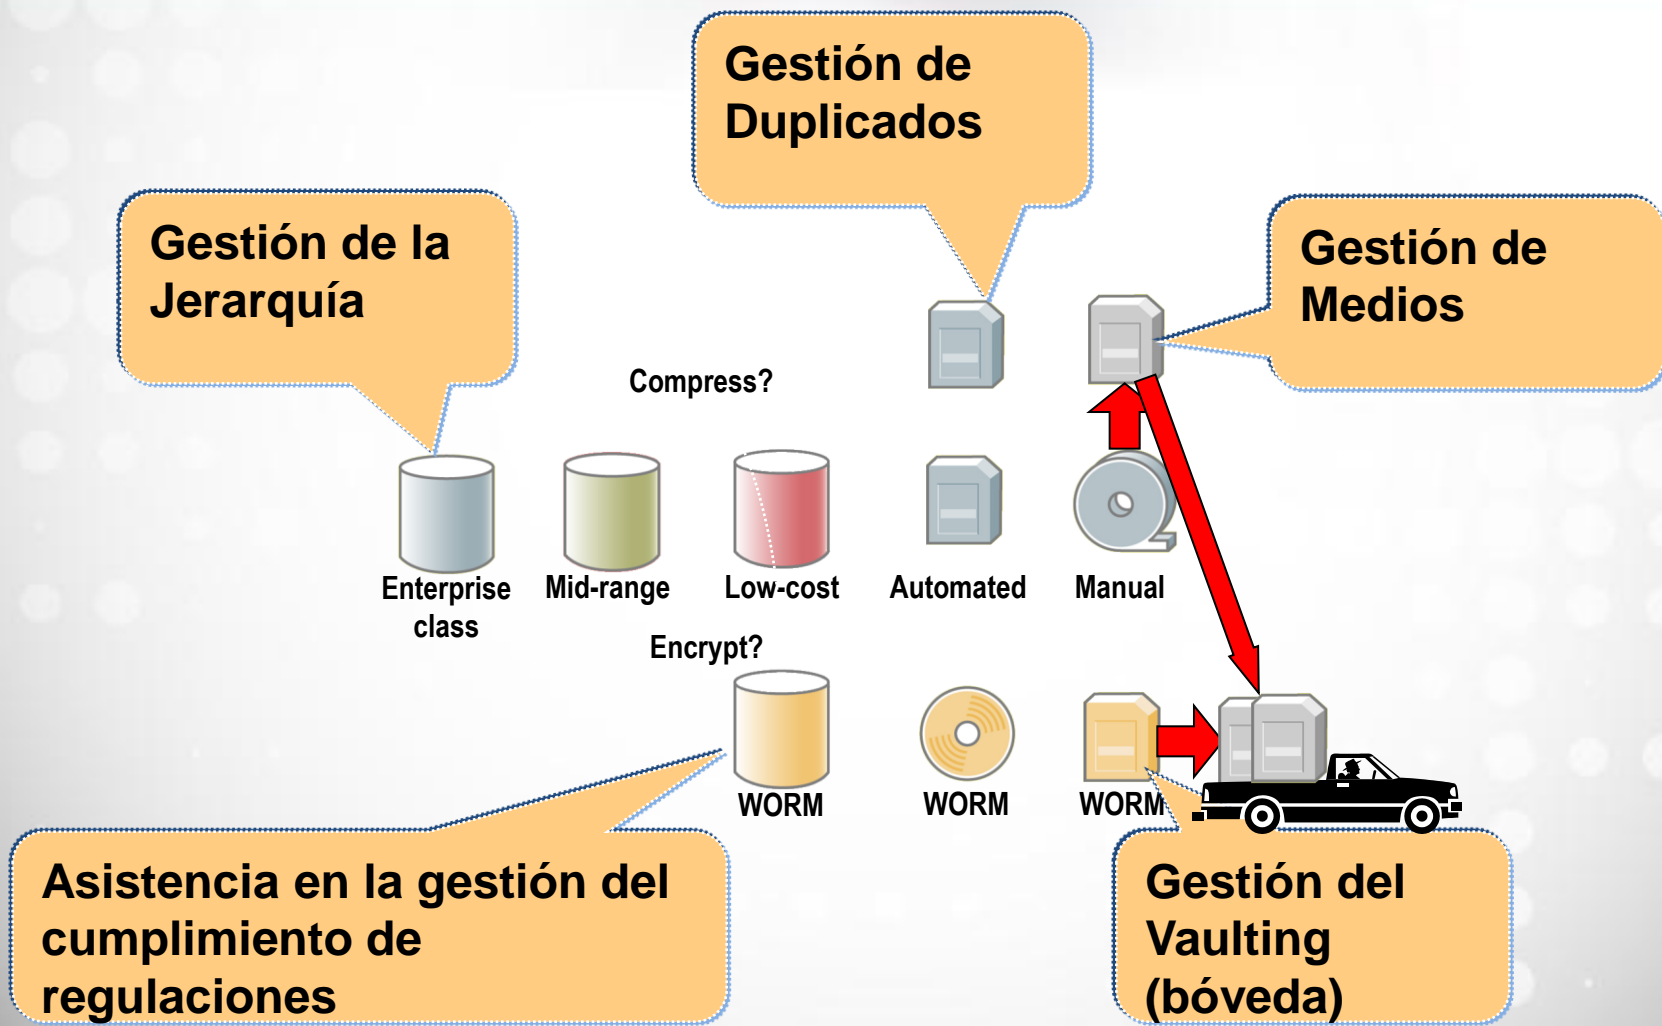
Gestión de Duplicados

Gestión de la Jerarquía

Gestión de Medios

Compress?

Enterprise class

Mid-range

Low-cost

Automated

Manual

Encrypt?

WORM

WORM

WORM

Asistencia en la gestión del cumplimiento de regulaciones

Gestión del Vaulting (bóveda)